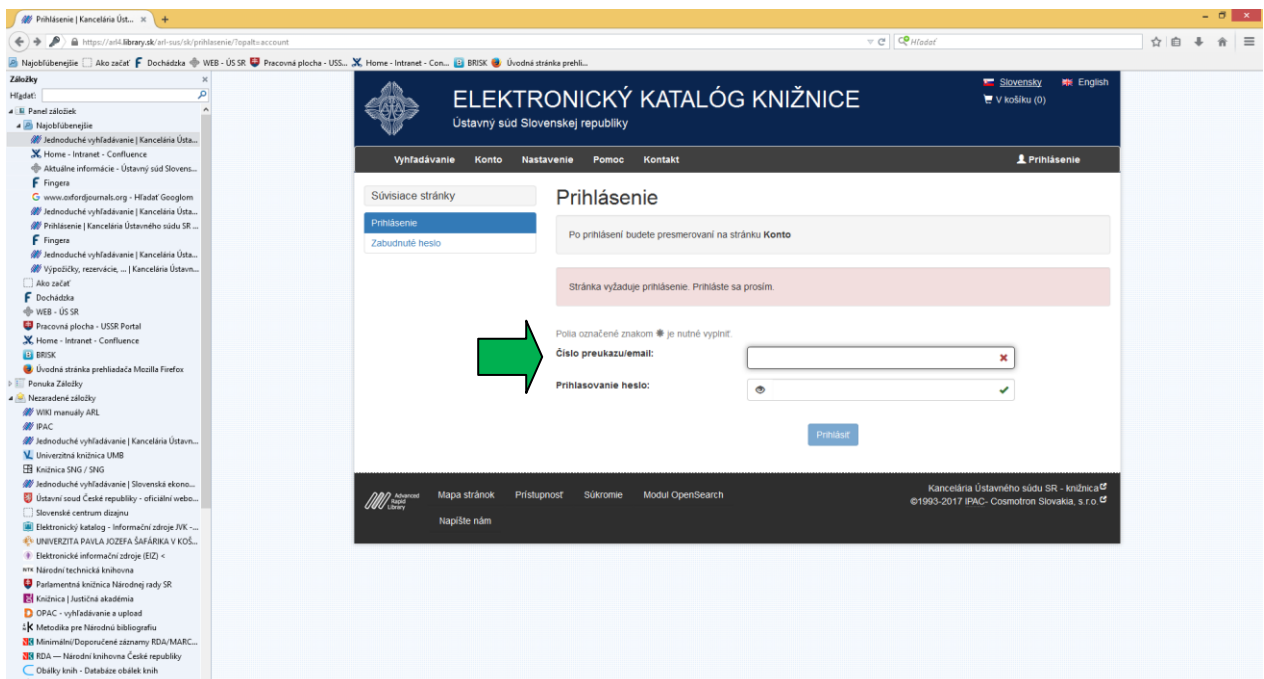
Prihlásenie | Kancelária Úst... × +

https://arl4.library.sk/arl-sus/sk/prihlasenie/?opalt=account

Hľadať

Najobľúbenejšie Ako začať Dochádzka WEB - ÚS SR Pracovná plocha - USS... Home - Intranet - Con... BRISK Úvodná stránka prehli...

Záložky
Hľadať:
Panel záložiek
Najobľúbenejšie
Jednoduché vyhľadávanie | Kancelária Ústa...
Home - Intranet - Confluence
Aktuálne informácie - Ústavný súd Slovens...
Fingera
www.oxfordjournals.org - Hľadať Googlom
Jednoduché vyhľadávanie | Kancelária Ústa...
Prihlásenie | Kancelária Ústavného súdu SR ...
Fingera
Jednoduché vyhľadávanie | Kancelária Ústa...
Výpožičky, rezervácie, ... | Kancelária Ústavn...
Ako začať
Dochádzka
WEB - ÚS SR
Pracovná plocha - USSR Portal
Home - Intranet - Confluence
BRISK
Úvodná stránka prehliadača Mozilla Firefox
Ponuka Záložky
Nezaradené záložky
WIKI manuály ARL
IPAC
Jednoduché vyhľadávanie | Kancelária Ústavn...
Univerzitná knižnica UMB
Knižnica SNG / SNG
Jednoduché vyhľadávanie | Slovenská ekono...
Ústavní soud České republiky - oficiální webo...
Slovenské centrum dizajnu
Elektronický katalog - Informační zdroje JVK -...
UNIVERZITA PAVLA JOZEFA ŠAFÁRIKA V KOŠ...
Elektronické informační zdroje (EIZ) <
Národní technická knihovna
Parlamentná knižnica Národnej rady SR
Knižnica | Justičná akadémia
OPAC - vyhľadávanie a upload
Metodika pre Národnú bibliografiu
Minimální/Doporučené záznamy RDA/MARC...
RDA — Národní knihovna České republiky
Obálky knih - Databáze obálek knih

ELEKTRONICKÝ KATALÓG KNIŽNICE
Ústavný súd Slovenskej republiky

Slovensky English
V košíku (0)

Vyhľadávanie Konto Nastavenie Pomoc Kontakt
Prihlásenie

Súvisiace stránky
Prihlásenie
Zabudnuté heslo

Prihlásenie

Po prihlásení budete presmerovaní na stránku Konto

Stránka vyžaduje prihlásenie. Prihláste sa prosím.

Polia označené znakom ✱ je nutné vyplniť.

Číslo preukazu/email:

Prihlasovanie heslo:

Prihlásiť

Advanced Rapid Library

Mapa stránok Prístupnosť Súkromie Modul OpenSearch
Napíšte nám

Kancelária Ústavného súdu SR - knižnica
©1993-2017 IPAC- Cosmotron Slovakia, s.r.o.